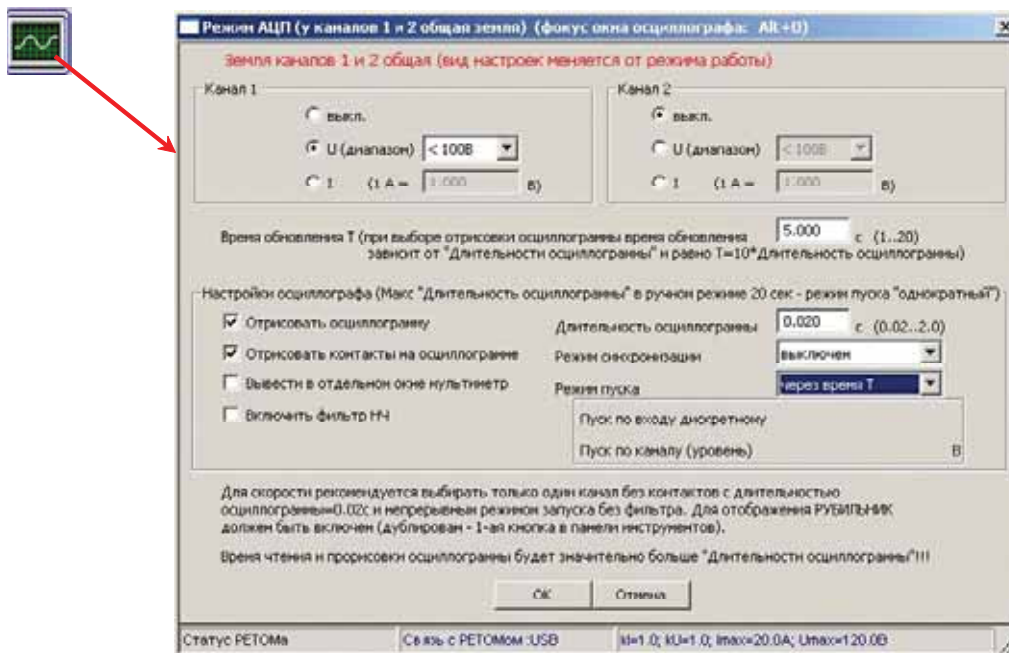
Режим АЦП (у каналов 1 и 2 общая земля) (фокус окна осциллографа: Alt+U)

Земля каналов 1 и 2 общая (вид настроек меняется от режима работы)

Канал 1

выкл.

U (диапазон) < 100В

I (1 A = 1.000 B)

Канал 2

выкл.

U (диапазон) < 100В

I (1 A = 1.000 B)

Время обновления T (при выборе отрисовки осциллограммы время обновления зависит от "Длительности осциллограммы" и равно T=10*Длительность осциллограммы) 5.000 c (1..20)

Настройки осциллографа (Макс "Длительность осциллограммы" в ручном режиме 20 сек - режим пуска "однократный")

Отрисовать осциллограмму

Отрисовать контакты на осциллограмме

Вывести в отдельном окне мультиметр

Включить фильтр НЧ

Длительность осциллограммы 0.020 c (0.02..2.0)

Режим синхронизации выключен

Режим пуска Через время T

Пуск по входу дискретному

Пуск по каналу (уровень) B

Для скорости рекомендуется выбирать только один канал без контактов с длительностью осциллограммы=0.02с и непрерывным режимом запуска без фильтра. Для отображения РУБИЛЬНИК должен быть включен (дублирован - 1-ая кнопка в панели инструментов).

Время чтения и прорисовки осциллограммы будет значительно больше "Длительности осциллограммы"!!!

ОК Отмена

Статус РЕТОМа | Связь с РЕТОМом :USB | kI=1.0; kU=1.0; Imax=20.0A; Umax=120.0B